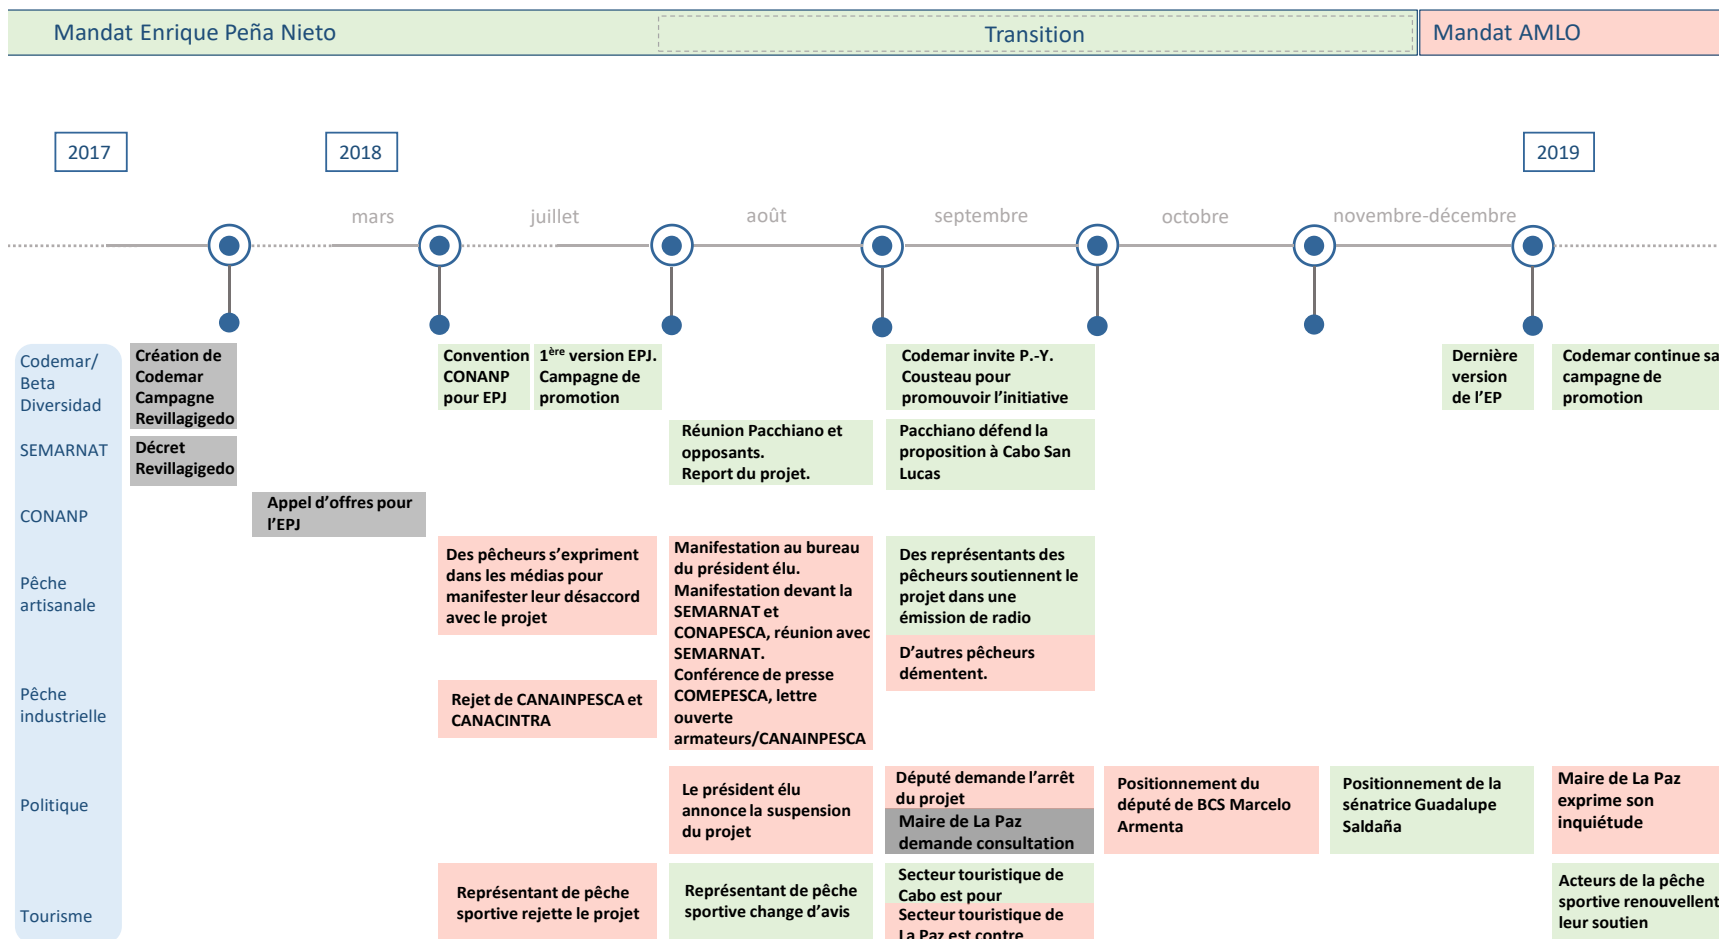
Mandat Enrique Peña Nieto

Transition

Mandat AMLO

2017

2018

2019

mars

juillet

août

septembre

octobre

novembre-décembre

Codemar/ Beta Diversidad

SEMARNAT

CONANP

Pêche artisanale

Pêche industrielle

Politique

Tourisme

Création de Codemar Campagne Revillagigedo

Décret Revillagigedo

Appel d'offres pour l'EPJ

Convention CONANP pour EPJ

$1^{ère}$ version EPJ. Campagne de promotion

Réunion Pacchiano et opposants. Report du projet.

Codemar invite P.-Y. Cousteau pour promouvoir l'initiative

Pacchiano défend la proposition à Cabo San Lucas

Dernière version de l'EP

Codemar continue sa campagne de promotion

Des pêcheurs s'expriment dans les médias pour manifester leur désaccord avec le projet

Manifestation au bureau du président élu. Manifestation devant la SEMARNAT et CONAPESCA, réunion avec SEMARNAT. Conférence de presse COMEPESCA, lettre ouverte armateurs/CANAINPESCA

Des représentants des pêcheurs soutiennent le projet dans une émission de radio

D'autres pêcheurs démentent.

Rejet de CANAINPESCA et CANACINTRA

Le président élu annonce la suspension du projet

Député demande l'arrêt du projet

Maire de La Paz demande consultation

Positionnement du député de BCS Marcelo Armenta

Positionnement de la sénatrice Guadalupe Saldaña

Maire de La Paz exprime son inquiétude

Représentant de pêche sportive rejette le projet

Représentant de pêche sportive change d'avis

Secteur touristique de Cabo est pour

Secteur touristique de La Paz est contre

Acteurs de la pêche sportive renouvellent leur soutien